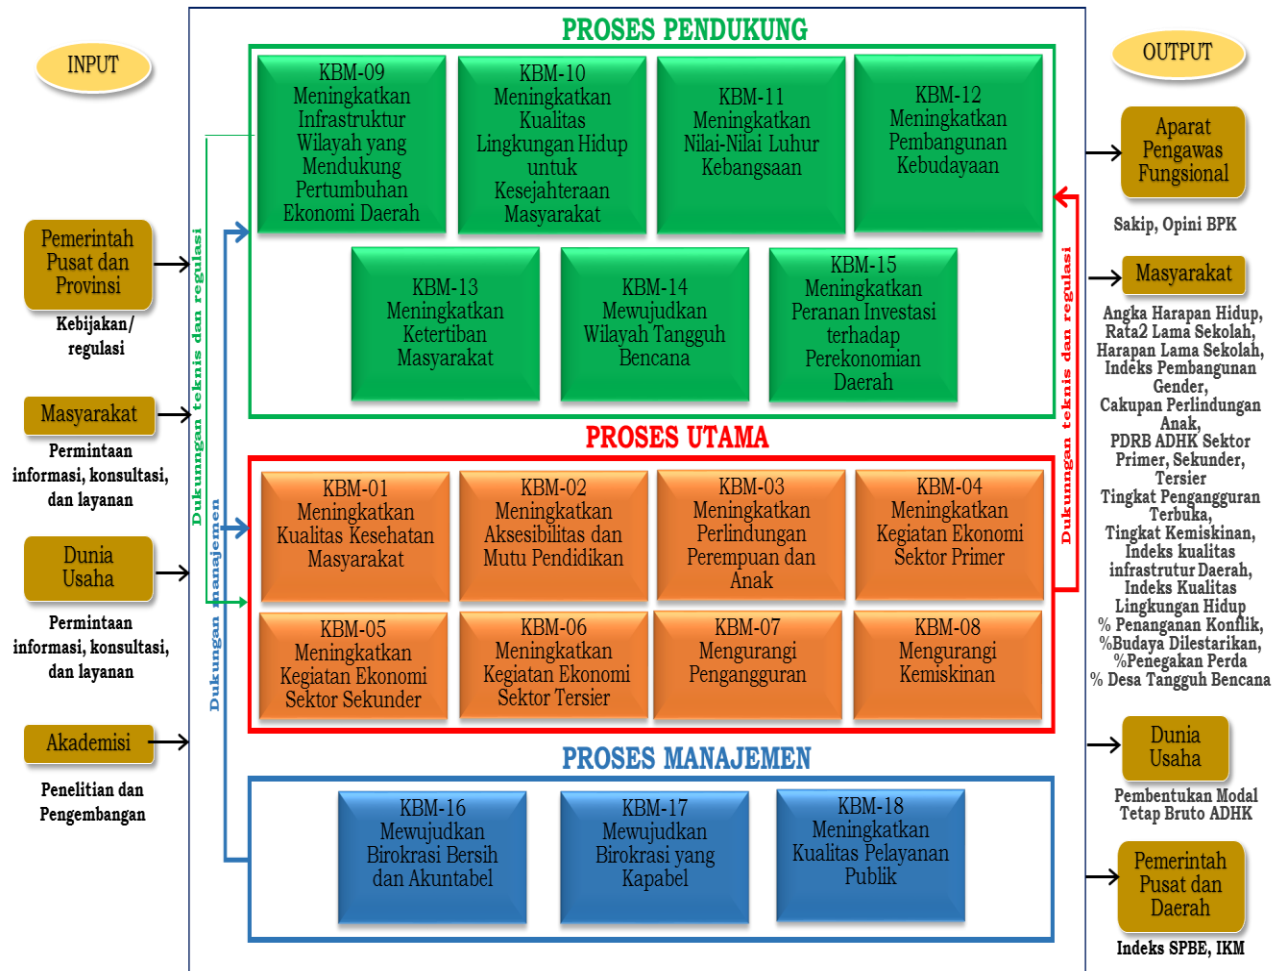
INPUT

Pemerintah Pusat dan Provinsi

Kebijakan/ regulasi

Masyarakat

Permintaan informasi, konsultasi, dan layanan

Dunia Usaha

Permintaan informasi, konsultasi, dan layanan

Akademisi

Penelitian dan Pengembangan

Dukunngan teknis dan regulasi

Dukungan manajemen

PROSES PENDUKUNG

KBM-09 Meningkatkan Infrastruktur Wilayah yang Mendukung Pertumbuhan Ekonomi Daerah

KBM-10 Meningkatkan Kualitas Lingkungan Hidup untuk Kesejahteraan Masyarakat

KBM-11 Meningkatkan Nilai-Nilai Luhur Kebangsaan

KBM-12 Meningkatkan Pembangunan Kebudayaan

KBM-13 Meningkatkan Ketertiban Masyarakat

KBM-14 Mewujudkan Wilayah Tangguh Bencana

KBM-15 Meningkatkan Peranan Investasi terhadap Perekonomian Daerah

PROSES UTAMA

KBM-01 Meningkatkan Kualitas Kesehatan Masyarakat

KBM-02 Meningkatkan Aksesibilitas dan Mutu Pendidikan

KBM-03 Meningkatkan Perlindungan Perempuan dan Anak

KBM-04 Meningkatkan Kegiatan Ekonomi Sektor Primer

KBM-05 Meningkatkan Kegiatan Ekonomi Sektor Sekunder

KBM-06 Meningkatkan Kegiatan Ekonomi Sektor Tersier

KBM-07 Mengurangi Pengangguran

KBM-08 Mengurangi Kemiskinan

PROSES MANAJEMEN

KBM-16 Mewujudkan Birokrasi Bersih dan Akuntabel

KBM-17 Mewujudkan Birokrasi yang Kapabel

KBM-18 Meningkatkan Kualitas Pelayanan Publik

Dukunngan teknis dan regulasi

OUTPUT

Aparat Pengawas Fungsional

Sakip, Opini BPK

Masyarakat

Angka Harapan Hidup, Rata2 Lama Sekolah, Harapan Lama Sekolah, Indeks Pembangunan Gender, Cakupan Perlindungan Anak, PDRB ADHK Sektor Primer, Sekunder, Tersier Tingkat Pengangguran Terbuka, Tingkat Kemiskinan, Indeks kualitas infrastrutur Daerah, Indeks Kualitas Lingkungan Hidup % Penanganan Konflik, %Budaya Dilestarikan, %Penegakan Perda % Desa Tangguh Bencana

Dunia Usaha

Pembentukan Modal Tetap Bruto ADHK

Pemerintah Pusat dan Daerah

Indeks SPBE, IKM